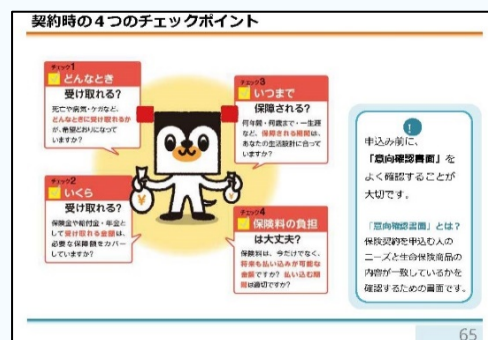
契約時の４つのチェックポイント

チェック1
どんなとき
受け取れる？
死亡や病気・ケガなど、どんなときに受け取れるかが、希望どおりになっていますか？

チェック3
いつまで
保障される？
何年間・何歳まで・一生涯など、保障される期間は、あなたの生活設計に合っていますか？

チェック2
いくら
受け取れる？
保険金や給付金・年金として受け取れる金額は、必要な保障額をカバーしていますか？

チェック4
保険料の負担
は大丈夫？
保険料は、今だけでなく、将来も払い込みが可能な金額ですか？払い込む期間は適切ですか？

!
申込み前に、「意向確認書面」をよく確認することが大切です。

「意向確認書面」とは？
保険契約を申込む人のニーズと生命保険商品の内容が一致しているかを確認するための書面です。

65